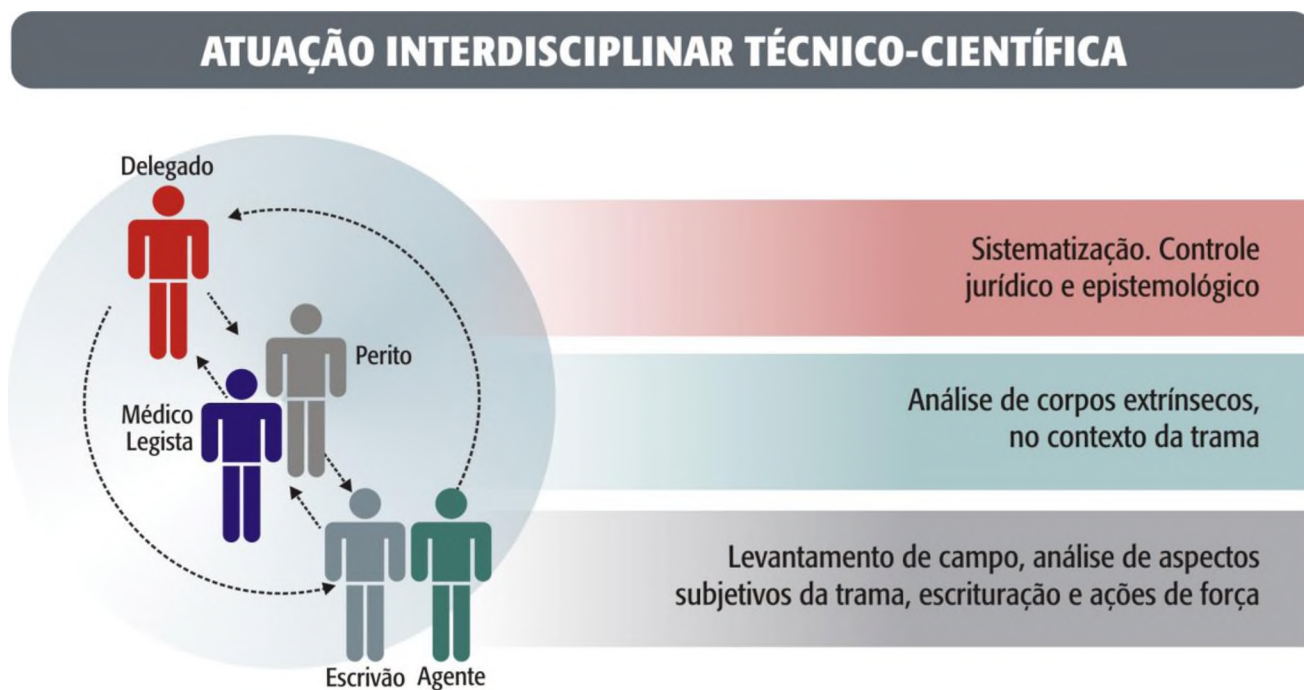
ATUAÇÃO INTERDISCIPLINAR TÉCNICO-CIENTÍFICA

Delegado

Perito

Médico Legista

Escrivão Agente

Sistematização. Controle jurídico e epistemológico

Análise de corpos extrínsecos, no contexto da trama

Levantamento de campo, análise de aspectos subjetivos da trama, escrituração e ações de força